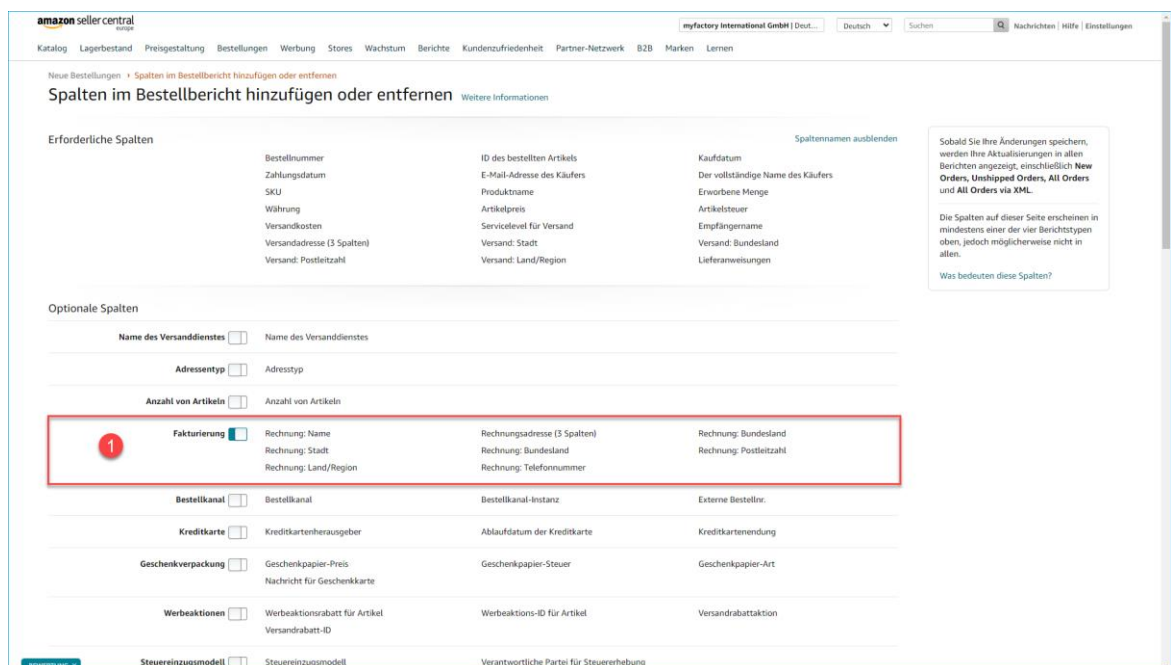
amazon seller central
europe

myfactory International GmbH | Deut... Deutsch Suchen Nachrichten | Hilfe | Einstellungen

Katalog Lagerbestand Preisgestaltung Bestellungen Werbung Stores Wachstum Berichte Kundenzufriedenheit Partner-Netzwerk B2B Marken Lernen

Neue Bestellungen › Spalten im Bestellbericht hinzufügen oder entfernen

Spalten im Bestellbericht hinzufügen oder entfernen Weitere Informationen

Erforderliche Spalten

Spaltennamen ausblenden

Bestellnummer
Zahlungsdatum
SKU
Währung
Versandkosten
Versandadresse (3 Spalten)
Versand: Postleitzahl

ID des bestellten Artikels
E-Mail-Adresse des Käufers
Produktname
Artikelpreis
Servicelevel für Versand
Versand: Stadt
Versand: Land/Region

Kaufdatum
Der vollständige Name des Käufers
Erworbene Menge
Artikelsteuer
Empfängername
Versand: Bundesland
Lieferanweisungen

Sobald Sie Ihre Änderungen speichern, werden Ihre Aktualisierungen in allen Berichten angezeigt, einschließlich New Orders, Unshipped Orders, All Orders und All Orders via XML.

Die Spalten auf dieser Seite erscheinen in mindestens einer der vier Berichtstypen oben, jedoch möglicherweise nicht in allen.

Was bedeuten diese Spalten?

Optionale Spalten

Name des Versanddienstes
Name des Versanddienstes

Adressentyp
Adresstyp

Anzahl von Artikeln
Anzahl von Artikeln

1

Fakturierung
Rechnung: Name
Rechnung: Stadt
Rechnung: Land/Region
Rechnungsadresse (3 Spalten)
Rechnung: Bundesland
Rechnung: Telefonnummer
Rechnung: Bundesland
Rechnung: Postleitzahl

Bestellkanal
Bestellkanal
Bestellkanal-Instanz
Externe Bestellnr.

Kreditkarte
Kreditkartenherausgeber
Ablaufdatum der Kreditkarte
Kreditkartenendung

Geschenkverpackung
Geschenkpapier-Preis
Nachricht für Geschenkkarte
Geschenkpapier-Steuer
Geschenkpapier-Art

Werbeaktionen
Werbeaktionsrabatt für Artikel
Versandrabatt-ID
Werbeaktions-ID für Artikel
Versandrabattaktion

Steuereinzugsmodell
Steuereinzugsmodell
Verantwortliche Partei für Steuererhebung